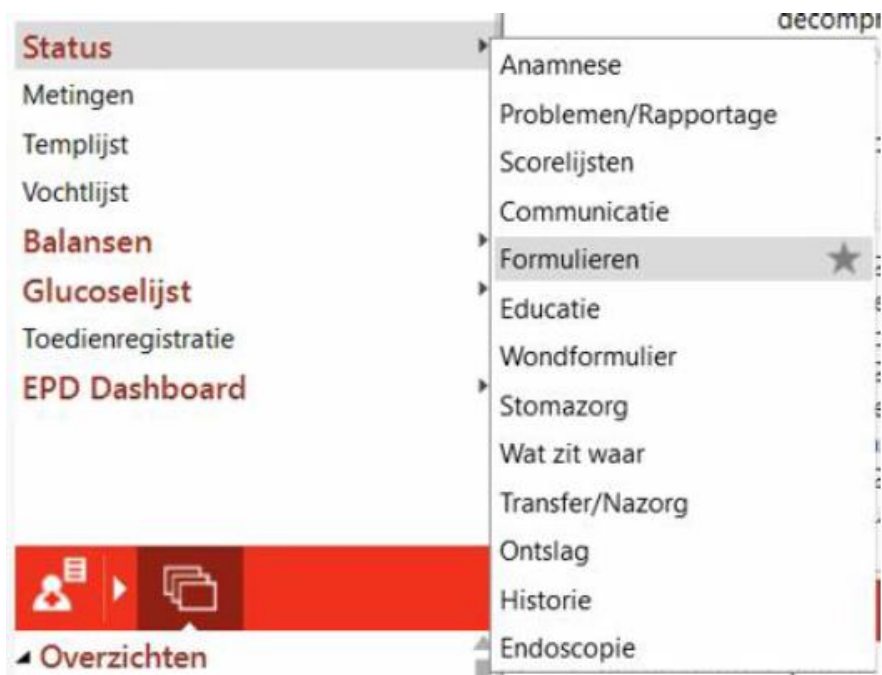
decompr

Status
Metingen
Templijst
Vochtlijst
Balansen
Glucoselijst
Toedienregistratie
EPD Dashboard

Overzichten

Anamnese
Problemen/Rapportage
Scorelijsten
Communicatie
Formulieren
Educatie
Wondformulier
Stomazorg
Wat zit waar
Transfer/Nazorg
Ontslag
Historie
Endoscopie